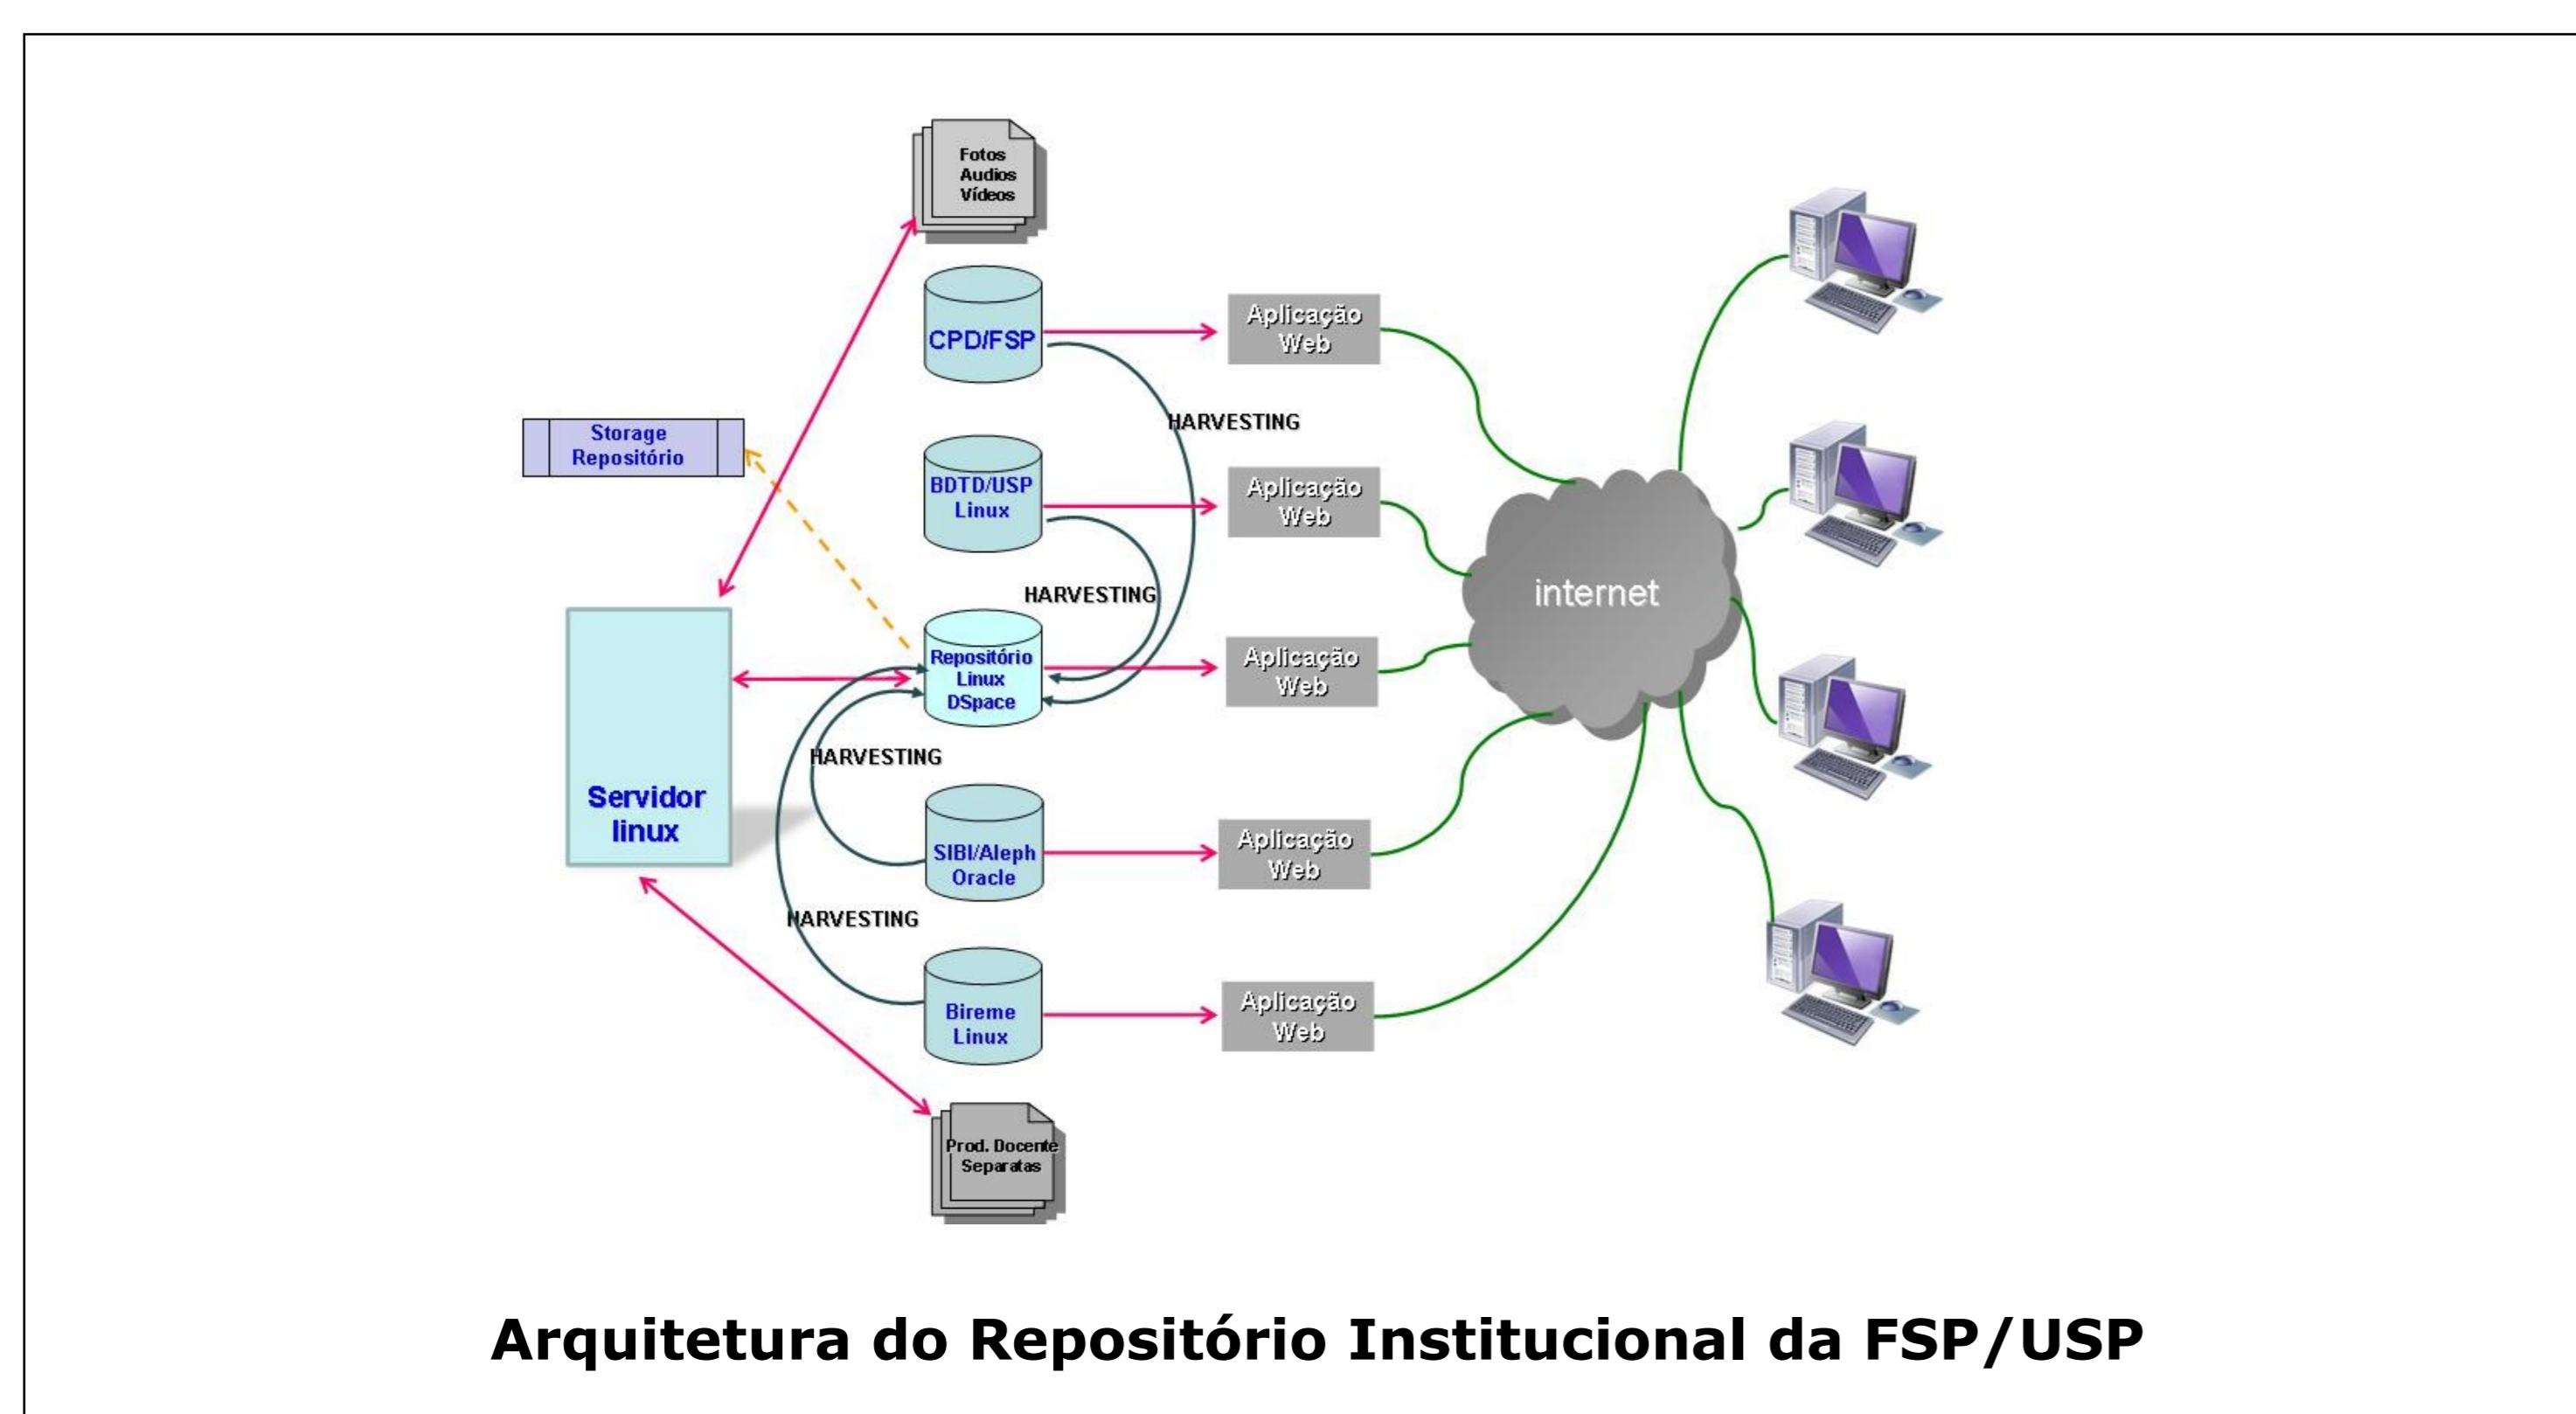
Fotos
Audios
Vídeos

CPD/FSP

Aplicação
Web

HARVESTING

Storage
Repositório

BDTD/USP
Linux

Aplicação
Web

internet

HARVESTING

Servidor
linux

Repositório
Linux
DSpace

Aplicação
Web

HARVESTING

SIBI/Aleph
Oracle

Aplicação
Web

HARVESTING

Bireme
Linux

Aplicação
Web

Prod. Docente
Separatas

Arquitetura do Repositório Institucional da FSP/USP